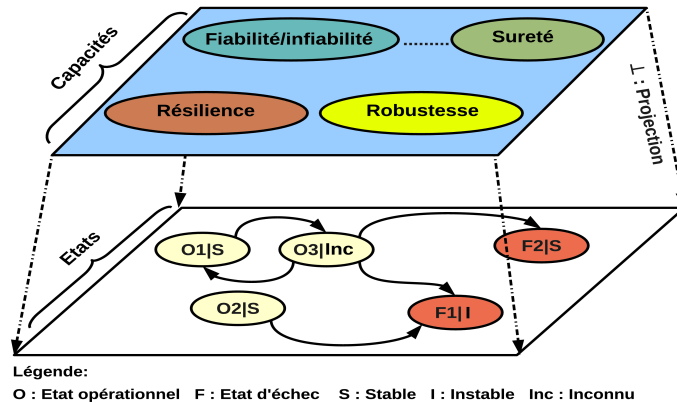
Capacités

Fiabilité/infiabilité ........ Sureté

Résilience

Robustesse

⊥ : Projection

Etats

O1|S

O3|Inc

F2|S

O2|S

F1|I

Légende:

O : Etat opérationnel F : Etat d'échec S : Stable I : Instable Inc : Inconnu